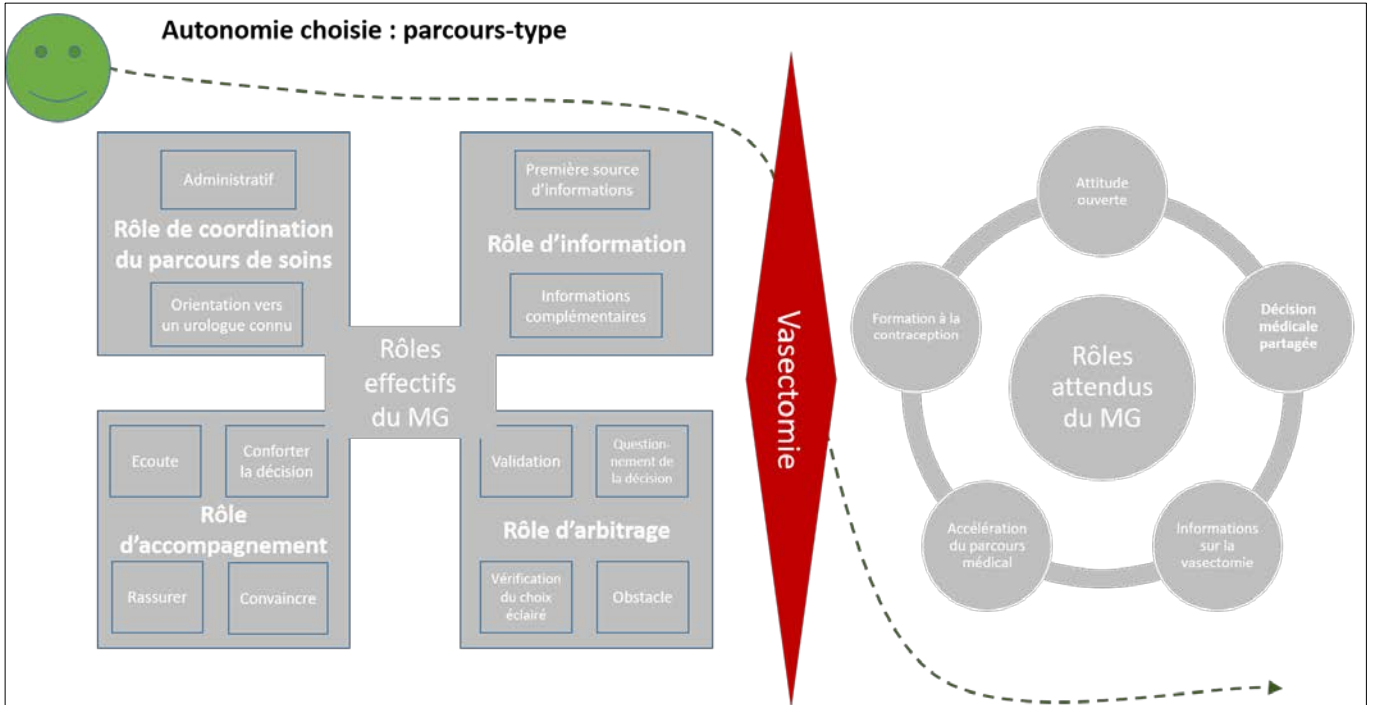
Autonomie choisie : parcours-type

Administratif

Rôle de coordination du parcours de soins

Orientation vers un urologue connu

Première source d'informations

Rôle d'information

Informations complémentaires

Rôles effectifs du MG

Ecoute

Conforter la décision

Rôle d'accompagnement

Rassurer

Convaincre

Validation

Questionnement de la décision

Rôle d'arbitrage

Vérification du choix éclairé

Obstacle

Vasectomie

Attitude ouverte

Formation à la contraception

Décision médicale partagée

Rôles attendus du MG

Accélération du parcours médical

Informations sur la vasectomie